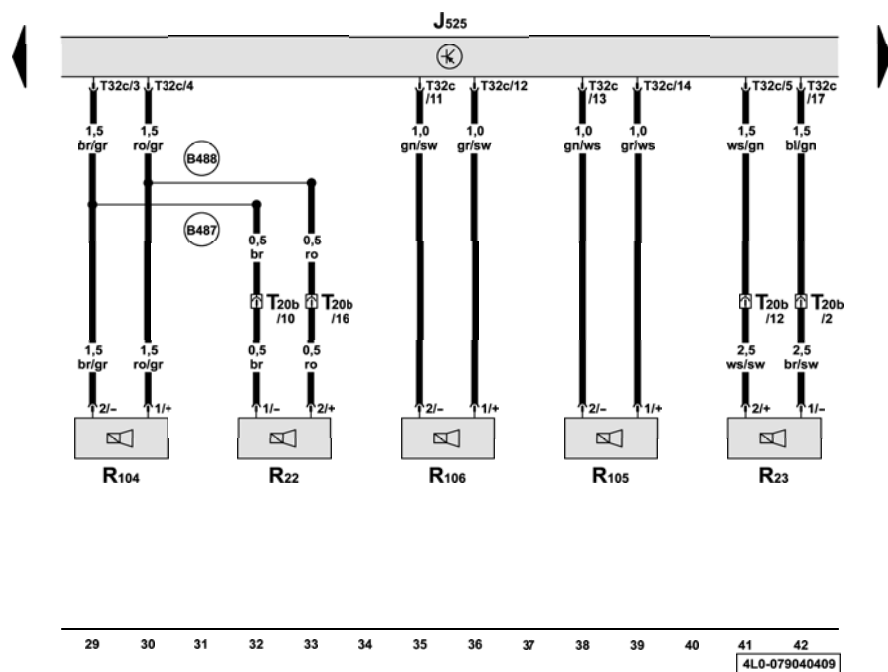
$J_{525}$

T32c/3 T32c/4 T32c /11 T32c/12 T32c /13 T32c/14 T32c/5 T32c /17

1,5 br/gr 1,5 ro/gr 1,0 gn/sw 1,0 gr/sw 1,0 gn/ws 1,0 gr/ws 1,5 ws/gn 1,5 bl/gn

B488

B487

0,5 br 0,5 ro

$T_{20b}$ /10 $T_{20b}$ /16 $T_{20b}$ /12 $T_{20b}$ /2

1,5 br/gr 1,5 ro/gr 0,5 br 0,5 ro 2,5 ws/sw 2,5 br/sw

2/– 1/+ 1/– 2/+ 2/– 1/+ 2/– 1/+ 2/+ 1/–

$R_{104}$ $R_{22}$ $R_{106}$ $R_{105}$ $R_{23}$

29 30 31 32 33 34 35 36 37 38 39 40 41 42

4L0-079040409